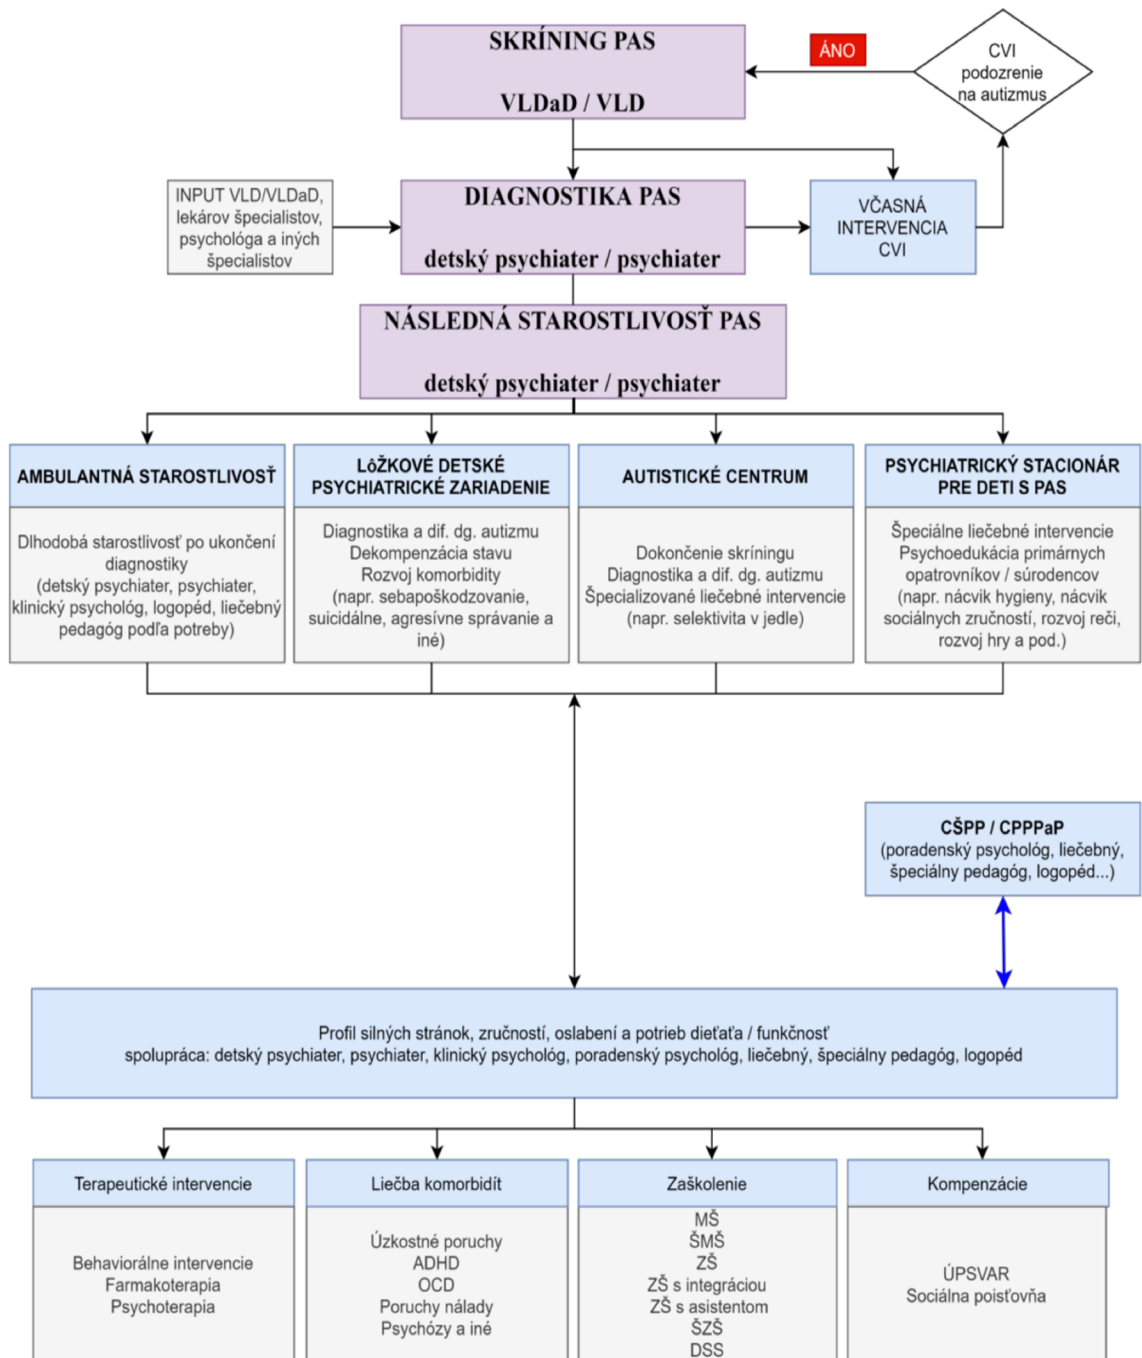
SKRÍNING PAS

VLDaD / VLD

ÁNO

CVI podozrenie na autizmus

INPUT VLD/VLDaD, lekárov špecialistov, psychológa a iných špecialistov

DIAGNOSTIKA PAS

detský psychiater / psychiater

VČASNÁ INTERVENCIA CVI

NÁSLEDNÁ STAROSTLIVOSŤ PAS

detský psychiater / psychiater

AMBULANTNÁ STAROSTLIVOSŤ

Dlhodobá starostlivosť po ukončení diagnostiky
(detský psychiater, psychiater, klinický psychológ, logopéd, liečebný pedagóg podľa potreby)

LôŽKOVÉ DETSKÉ PSYCHIATRICKÉ ZARIADENIE

Diagnostika a dif. dg. autizmu
Dekompenzácia stavu
Rozvoj komorbidity
(napr. sebapoškodzovanie, suicidálne, agresívne správanie a iné)

AUTISTICKÉ CENTRUM

Dokončenie skríningu
Diagnostika a dif. dg. autizmu
Špecializované liečebné intervencie
(napr. selektivita v jedle)

PSYCHIATRICKÝ STACIONÁR PRE DETI S PAS

Špeciálne liečebné intervencie
Psychoedukácia primárnych opatrovníkov / súrodencov
(napr. nácvik hygieny, nácvik sociálnych zručností, rozvoj reči, rozvoj hry a pod.)

CŠPP / CPPPaP
(poradenský psychológ, liečebný, špeciálny pedagóg, logopéd...)

Profil silných stránok, zručností, oslabení a potrieb dieťaťa / funkčnosť
spolupráca: detský psychiater, psychiater, klinický psychológ, poradenský psychológ, liečebný, špeciálny pedagóg, logopéd

Terapeutické intervencie

Behaviorálne intervencie
Farmakoterapia
Psychoterapia

Liečba komorbidít

Úzkostné poruchy
ADHD
OCD
Poruchy nálady
Psychózy a iné

Zaškolenie

MŠ
ŠMŠ
ZŠ
ZŠ s integráciou
ZŠ s asistentom
ŠZŠ
DSS

Kompenzácie

ÚPSVAR
Sociálna poisťovňa